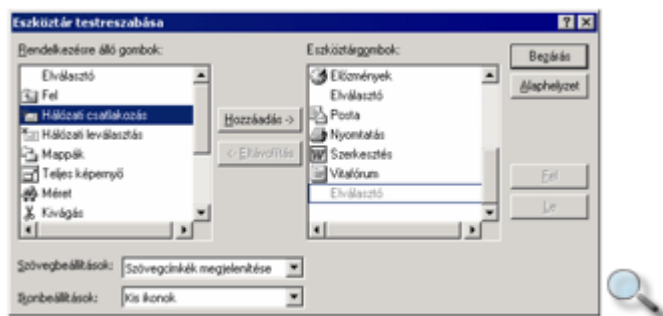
Eszköztár testreszabása

Rendelkezésre álló gombok:

Elválasztó
Fel
Hálózati csatlakozás
Hálózati leválasztás
Mappák
Teljes képernyő
Méret
Kivágás

Hozzáadás ->
<- Eltávolítás

Eszköztárgombok:

Előzmények
Elválasztó
Posta
Nyomtatás
Szerkesztés
Vitafórum
Elválasztó

Bezárás
Alaphelyzet
Fel
Le

Szövegbeállítások: Szövegcímkék megjelenítése
Ikonbeállítások: Kis ikonok